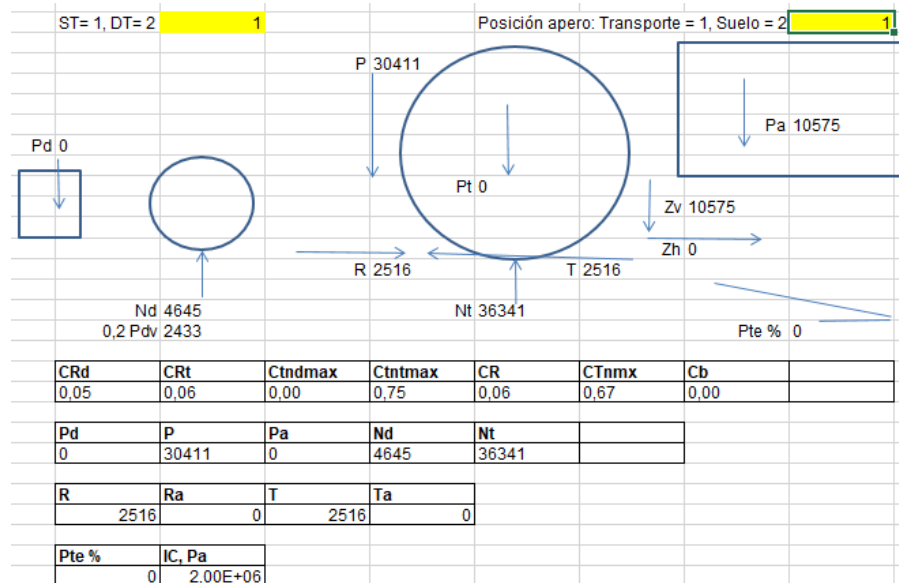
ST= 1, DT= 2 1

Posición apero: Transporte = 1, Suelo = 2 1

P 30411

Pa 10575

Pd 0

Pt 0

Zv 10575

Zh 0

R 2516

T 2516

Nd 4645

0,2 Pdv 2433

Nt 36341

Pte % 0

| CRd | CRt | Ctndmax | Ctntmax | CR | CTnmx | Cb | |
|---|---|---|---|---|---|---|---|
| 0,05 | 0,06 | 0,00 | 0,75 | 0,06 | 0,67 | 0,00 | |

| Pd | P | Pa | Nd | Nt | |
|---|---|---|---|---|---|
| 0 | 30411 | 0 | 4645 | 36341 | |

| R | Ra | T | Ta |
|---|---|---|---|
| 2516 | 0 | 2516 | 0 |

| Pte % | IC, Pa |
|---|---|
| 0 | 2,00E+06 |